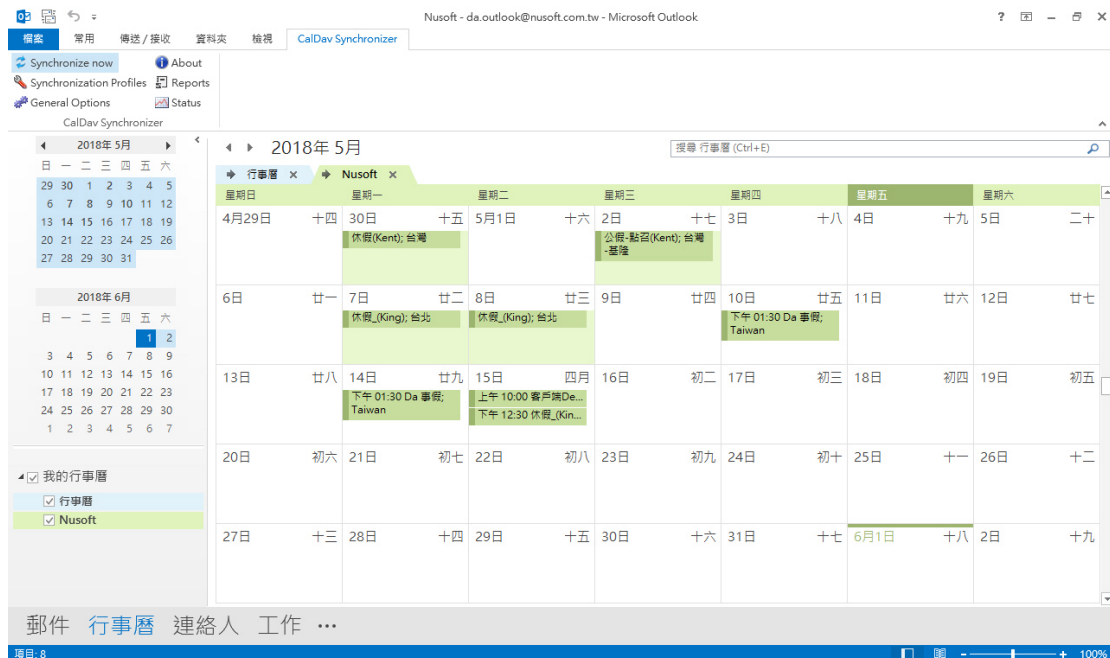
Nusoft - da.outlook@nusoft.com.tw - Microsoft Outlook

? 

檔案 常用 傳送/接收 資料夾 檢視 CalDav Synchronizer

Synchronize now
Synchronization Profiles
General Options
About
Reports
Status
CalDav Synchronizer

2018年 5月

| 日 | 一 | 二 | 三 | 四 | 五 | 六 |
|---|---|---|---|---|---|---|
| 29 | 30 | 1 | 2 | 3 | 4 | 5 |
| 6 | 7 | 8 | 9 | 10 | 11 | 12 |
| 13 | 14 | 15 | 16 | 17 | 18 | 19 |
| 20 | 21 | 22 | 23 | 24 | 25 | 26 |
| 27 | 28 | 29 | 30 | 31 | | |

2018年 6月

| 日 | 一 | 二 | 三 | 四 | 五 | 六 |
|---|---|---|---|---|---|---|
| | | | | | 1 | 2 |
| 3 | 4 | 5 | 6 | 7 | 8 | 9 |
| 10 | 11 | 12 | 13 | 14 | 15 | 16 |
| 17 | 18 | 19 | 20 | 21 | 22 | 23 |
| 24 | 25 | 26 | 27 | 28 | 29 | 30 |
| 1 | 2 | 3 | 4 | 5 | 6 | 7 |

我的行事曆
行事曆
Nusoft

2018年 5月

搜尋 行事曆 (Ctrl+E)

行事曆 Nusoft

| 星期日 | 星期一 | 星期二 | 星期三 | 星期四 | 星期五 | 星期六 |
|---|---|---|---|---|---|---|
| 4月29日 十四 | 30日 十五 休假(Kent); 台灣 | 5月1日 十六 | 2日 十七 公假-點召(Kent); 台灣-基隆 | 3日 十八 | 4日 十九 | 5日 二十 |
| 6日 廿一 | 7日 廿二 休假_(King); 台北 | 8日 廿三 休假_(King); 台北 | 9日 廿四 | 10日 廿五 下午 01:30 Da 事假; Taiwan | 11日 廿六 | 12日 廿七 |
| 13日 廿八 | 14日 廿九 下午 01:30 Da 事假; Taiwan | 15日 四月 上午 10:00 客戶端De... 下午 12:30 休假_(Kin... | 16日 初二 | 17日 初三 | 18日 初四 | 19日 初五 |
| 20日 初六 | 21日 初七 | 22日 初八 | 23日 初九 | 24日 初十 | 25日 十一 | 26日 十二 |
| 27日 十三 | 28日 十四 | 29日 十五 | 30日 十六 | 31日 十七 | 6月1日 十八 | 2日 十九 |

郵件 行事曆 連絡人 工作 ...

項目: 8

100%